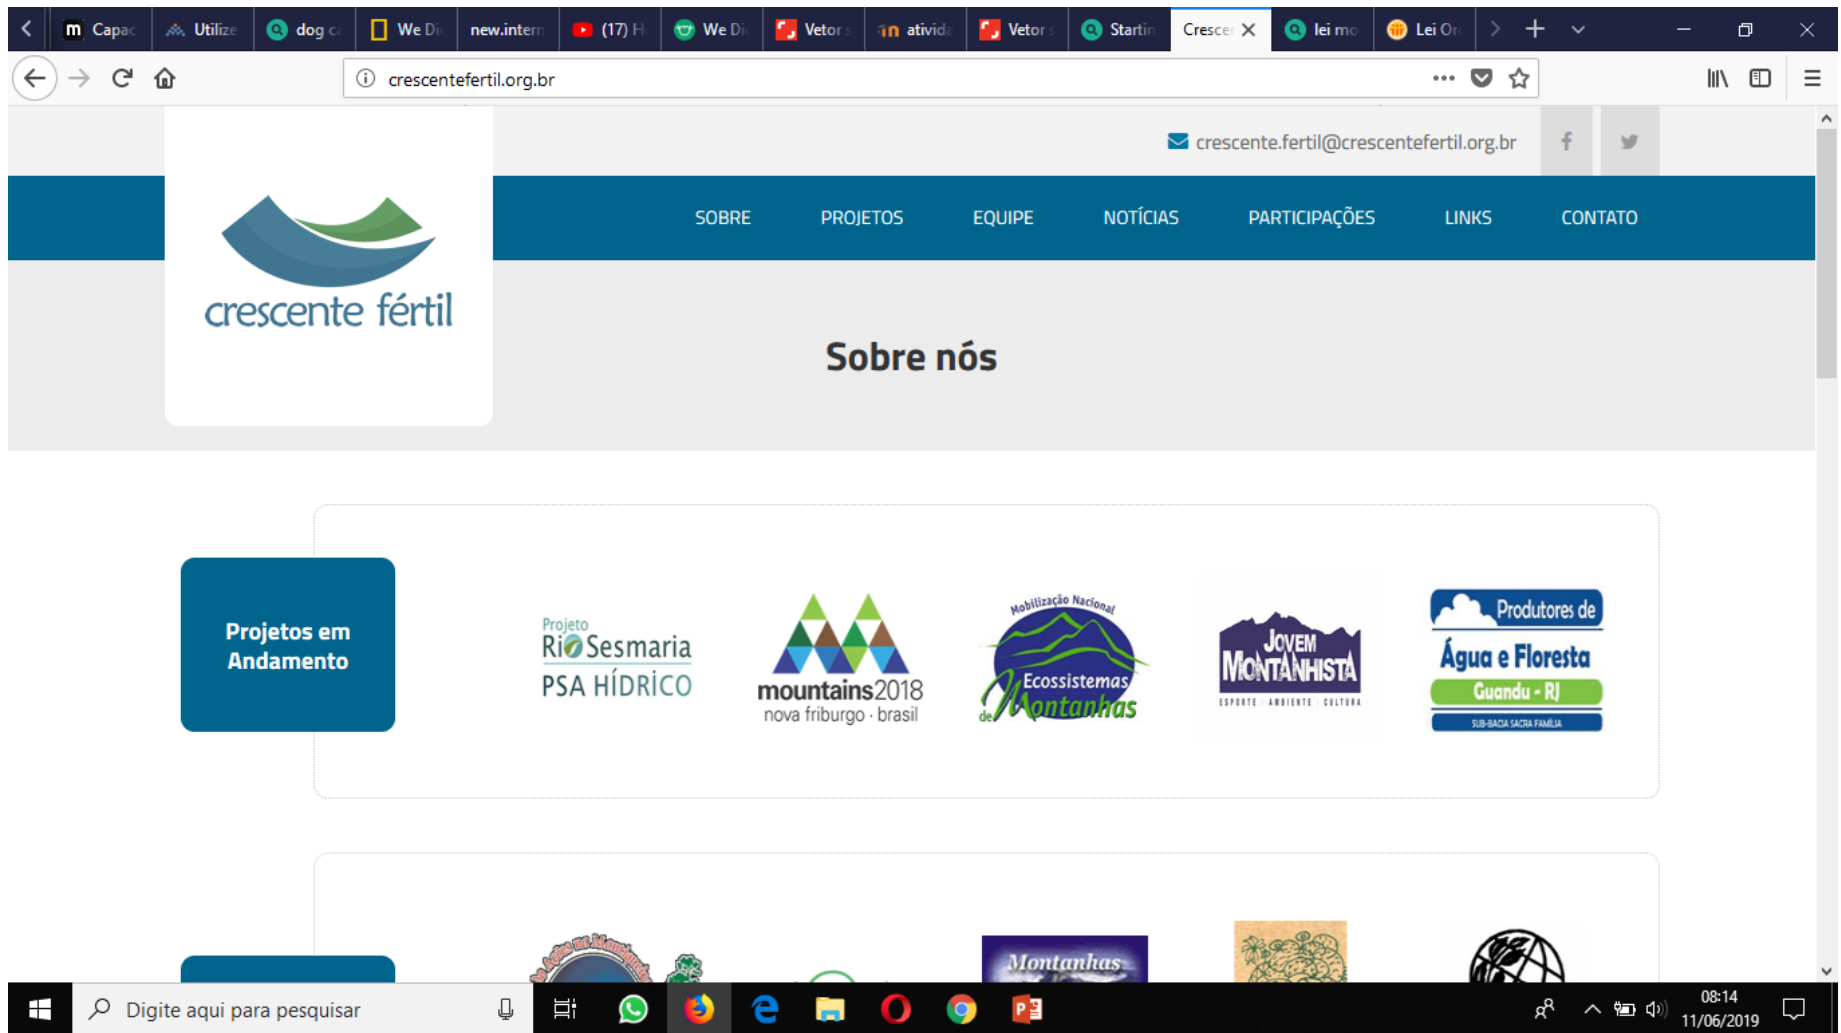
Capac | Utilize | dog c | We Di | new.interr | (17) H | We Di | Vetor | ativid | Vetor | Startin | Cresce | lei mo | Lei Or

crescentefertil.org.br

crescente.fertil@crescentefertil.org.br

crescente fértil

SOBRE PROJETOS EQUIPE NOTÍCIAS PARTICIPAÇÕES LINKS CONTATO

Sobre nós

Projetos em Andamento

Projeto Rio Sesmaria PSA HÍDRICO

mountains2018 nova friburgo · brasil

Mobilização Nacional Ecossistemas de Montanhas

JOVEM MONTANHISTA ESPORTE AMBIENTE CULTURA

Produtores de Água e Floresta Guandu - RJ SUB-BACIA SACRA FAMÍLIA

Montanhas

Digite aqui para pesquisar

08:14
11/06/2019